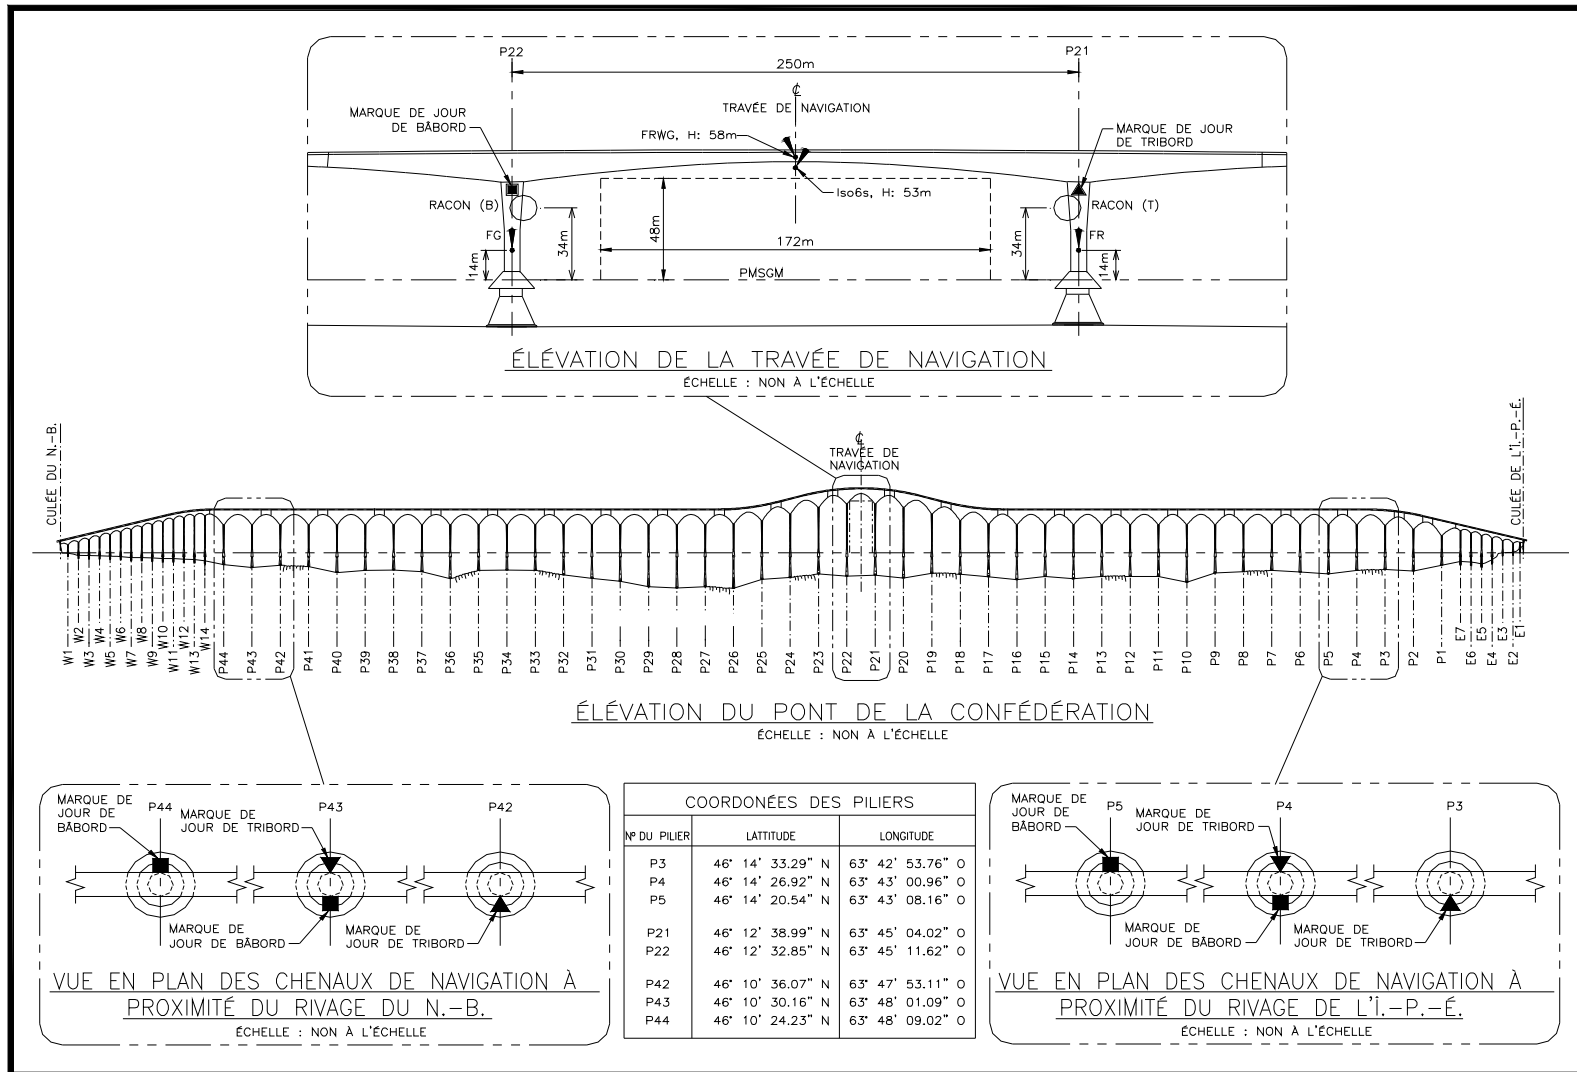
P22
P21
250m
℄
TRAVÉE DE NAVIGATION
MARQUE DE JOUR DE BÂBORD
FRWG, H: 58m
MARQUE DE JOUR DE TRIBORD
Iso6s, H: 53m
RACON (B)
RACON (T)
48m
34m
172m
34m
FG
FR
14m
14m
PMSGM

ÉLÉVATION DE LA TRAVÉE DE NAVIGATION
ÉCHELLE : NON À L'ÉCHELLE

CULÉE DU N.-B.
℄
TRAVÉE DE NAVIGATION
CULÉE DE L'Î.-P.-É.

W1 W2 W3 W4 W5 W6 W7 W8 W9 W10 W11 W12 W13 W14 P44 P43 P42 P41 P40 P39 P38 P37 P36 P35 P34 P33 P32 P31 P30 P29 P28 P27 P26 P25 P24 P23 P22 P21 P20 P19 P18 P17 P16 P15 P14 P13 P12 P11 P10 P9 P8 P7 P6 P5 P4 P3 P2 P1 E7 E6 E5 E4 E3 E2 E1

ÉLÉVATION DU PONT DE LA CONFÉDÉRATION
ÉCHELLE : NON À L'ÉCHELLE

MARQUE DE JOUR DE BÂBORD
P44
MARQUE DE JOUR DE TRIBORD
P43
P42
MARQUE DE JOUR DE BÂBORD
MARQUE DE JOUR DE TRIBORD

VUE EN PLAN DES CHENAUX DE NAVIGATION À PROXIMITÉ DU RIVAGE DU N.-B.
ÉCHELLE : NON À L'ÉCHELLE

COORDONÉES DES PILIERS
| Nº DU PILIER | LATTITUDE | LONGITUDE |
|---|---|---|
| P3 | 46° 14' 33.29" N | 63° 42' 53.76" O |
| P4 | 46° 14' 26.92" N | 63° 43' 00.96" O |
| P5 | 46° 14' 20.54" N | 63° 43' 08.16" O |
| P21 | 46° 12' 38.99" N | 63° 45' 04.02" O |
| P22 | 46° 12' 32.85" N | 63° 45' 11.62" O |
| P42 | 46° 10' 36.07" N | 63° 47' 53.11" O |
| P43 | 46° 10' 30.16" N | 63° 48' 01.09" O |
| P44 | 46° 10' 24.23" N | 63° 48' 09.02" O |

MARQUE DE JOUR DE BÂBORD
P5
MARQUE DE JOUR DE TRIBORD
P4
P3
MARQUE DE JOUR DE BÂBORD
MARQUE DE JOUR DE TRIBORD

VUE EN PLAN DES CHENAUX DE NAVIGATION À PROXIMITÉ DU RIVAGE DE L'Î.-P.-É.
ÉCHELLE : NON À L'ÉCHELLE